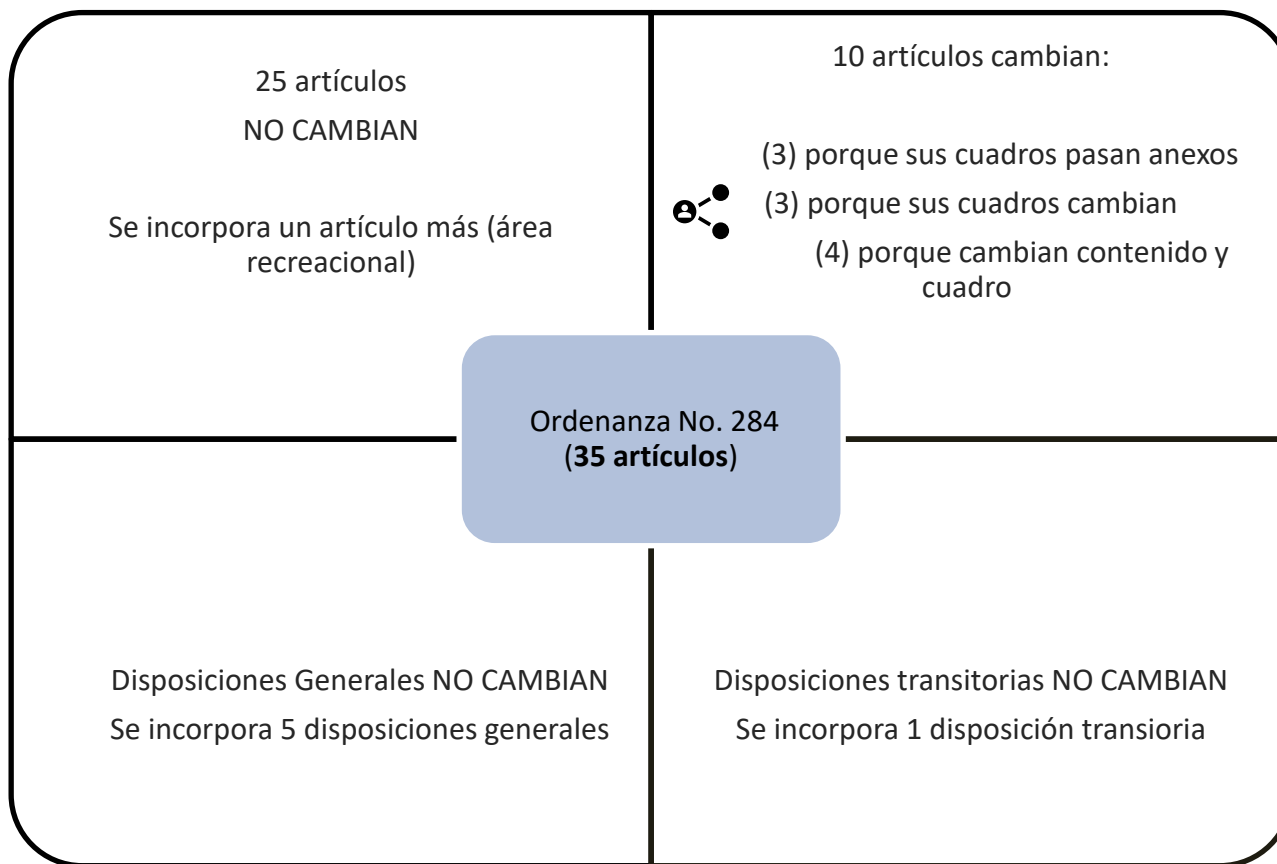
25 artículos

NO CAMBIAN

Se incorpora un artículo más (área recreacional)

10 artículos cambian:

(3) porque sus cuadros pasan anexos

(3) porque sus cuadros cambian

(4) porque cambian contenido y cuadro

Ordenanza No. 284
(**35 artículos**)

Disposiciones Generales NO CAMBIAN

Se incorpora 5 disposiciones generales

Disposiciones transitorias NO CAMBIAN

Se incorpora 1 disposición transioria